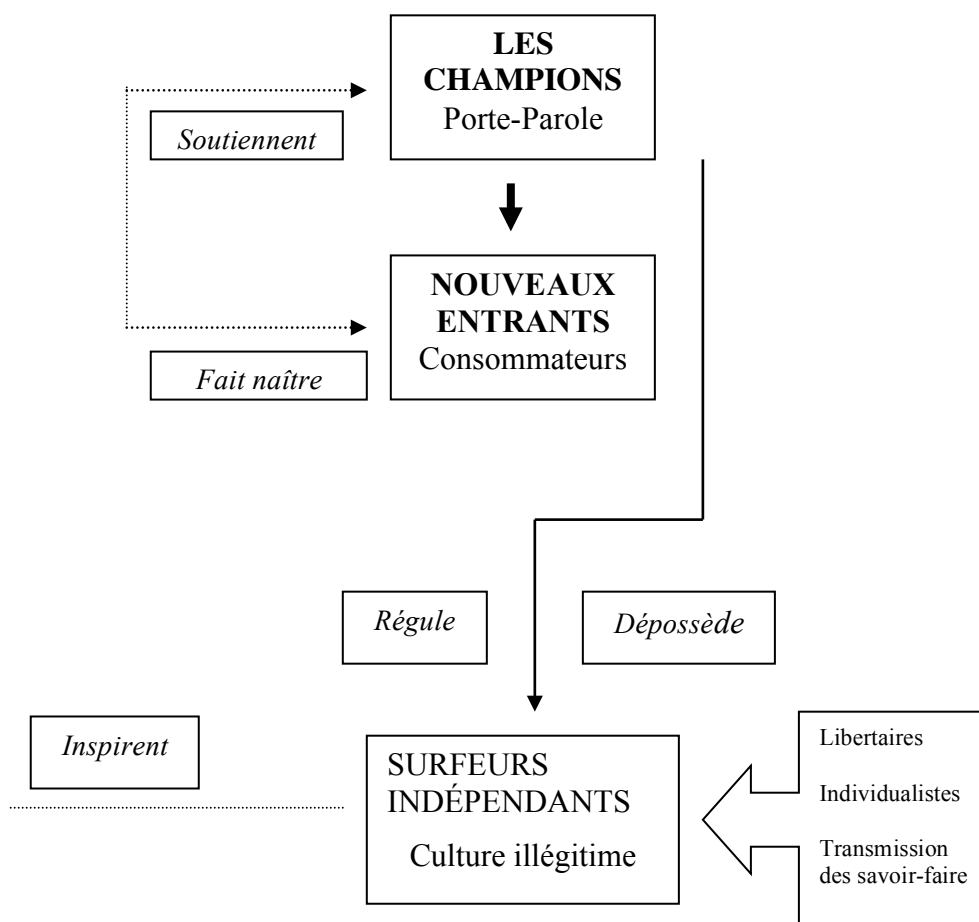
LES CHAMPIONS
Porte-Parole

Soutiennent

NOUVEAUX ENTRANTS
Consommateurs

Fait naître

Régule

Dépossède

Inspirent

SURFEURS INDÉPENDANTS
Culture illégitime

Libertaires

Individualistes

Transmission des savoir-faire